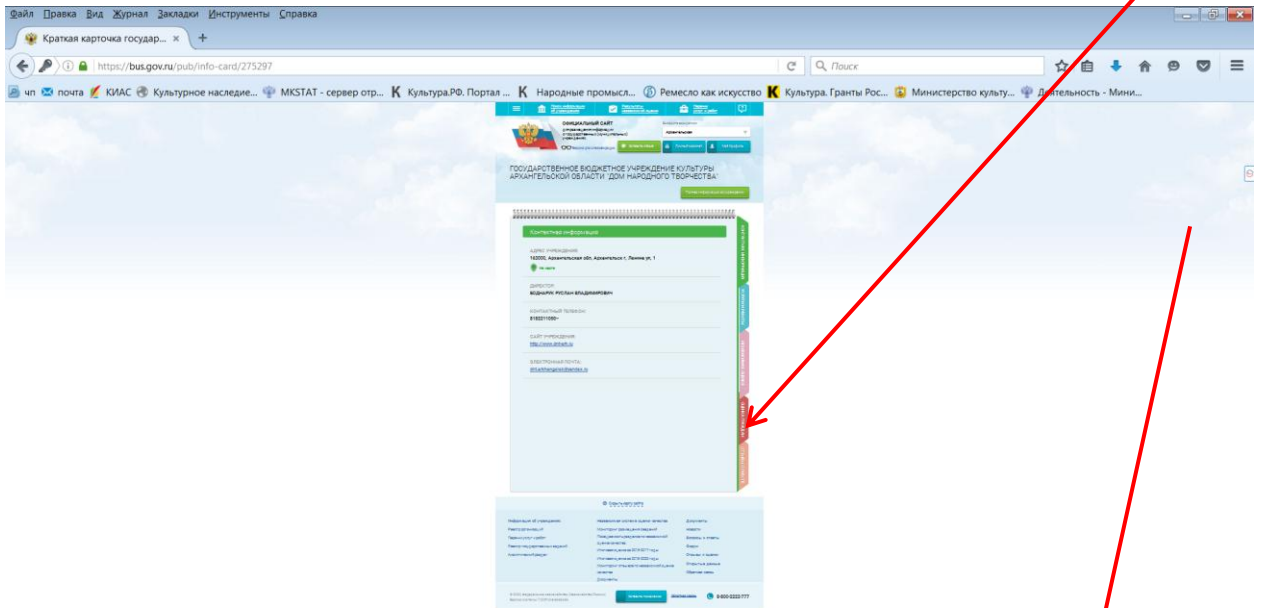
Файл Правка Вид Журнал Закладки Инструменты Справка

Краткая карточка государ... ×

https://bus.gov.ru/pub/info-card/275297

Поиск

чп почта КИАС Культурное наследие... MKSTAT - сервер отр... Культура.РФ. Портал ... Народные промысл... Ремесло как искусство Культура. Гранты Рос... Министерство культу... Деятельность - Мини...

ОФИЦИАЛЬНЫЙ САЙТ

ГОСУДАРСТВЕННОЕ БЮДЖЕТНОЕ УЧРЕЖДЕНИЕ КУЛЬТУРЫ АРХАНГЕЛЬСКОЙ ОБЛАСТИ "ДОМ НАРОДНОГО ТВОРЧЕСТВА"

Контактная информация

АДРЕС УЧРЕЖДЕНИЯ
163000, Архангельская обл, Архангельск г, Ленина ул, 1

ДИРЕКТОР
БОДНАРУК РУСЛАН ВЛАДИМИРОВИЧ

КОНТАКТНЫЙ ТЕЛЕФОН
8182211090

САЙТ УЧРЕЖДЕНИЯ
http://www.dntarh.ru

ЭЛЕКТРОННАЯ ПОЧТА
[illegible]

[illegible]

8-800-2222-777